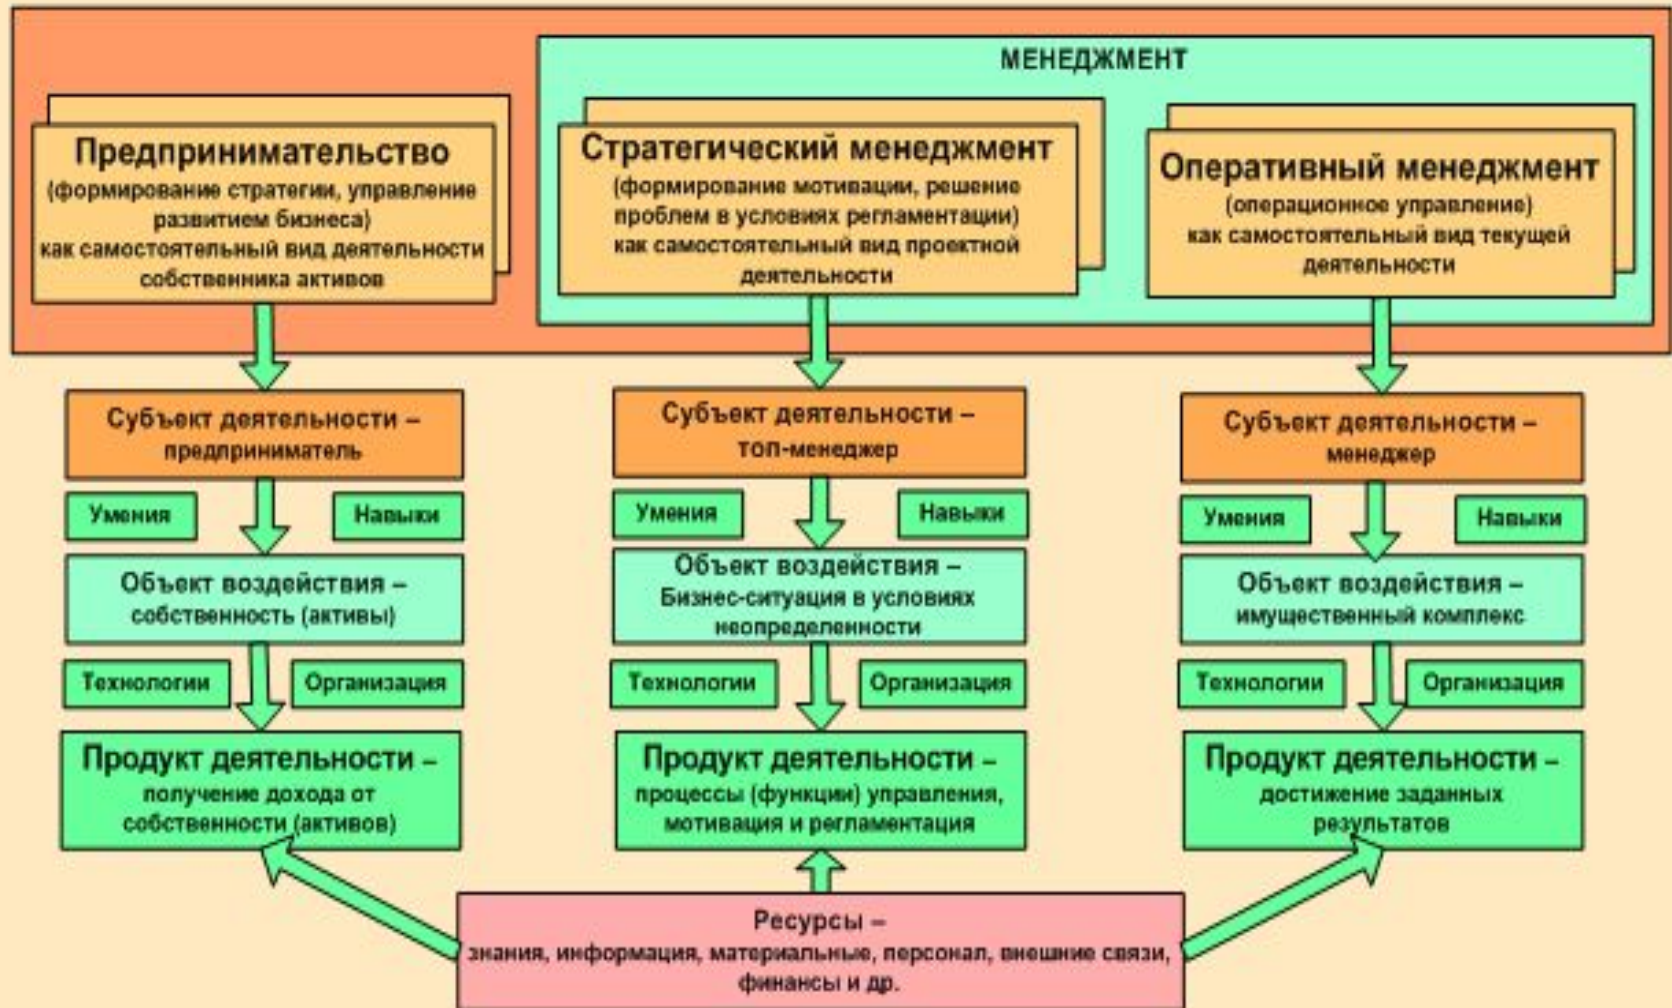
МЕНЕДЖМЕНТ

Предпринимательство
(формирование стратегии, управление развитием бизнеса)
как самостоятельный вид деятельности собственника активов

Стратегический менеджмент
(формирование мотивации, решение проблем в условиях регламентации)
как самостоятельный вид проектной деятельности

Оперативный менеджмент
(операционное управление)
как самостоятельный вид текущей деятельности

Субъект деятельности – предприниматель

Умения

Навыки

Объект воздействия – собственность (активы)

Технологии

Организация

Продукт деятельности – получение дохода от собственности (активов)

Субъект деятельности – топ-менеджер

Умения

Навыки

Объект воздействия – Бизнес-ситуация в условиях неопределенности

Технологии

Организация

Продукт деятельности – процессы (функции) управления, мотивация и регламентация

Субъект деятельности – менеджер

Умения

Навыки

Объект воздействия – имущественный комплекс

Технологии

Организация

Продукт деятельности – достижение заданных результатов

Ресурсы –
знания, информация, материальные, персонал, внешние связи, финансы и др.